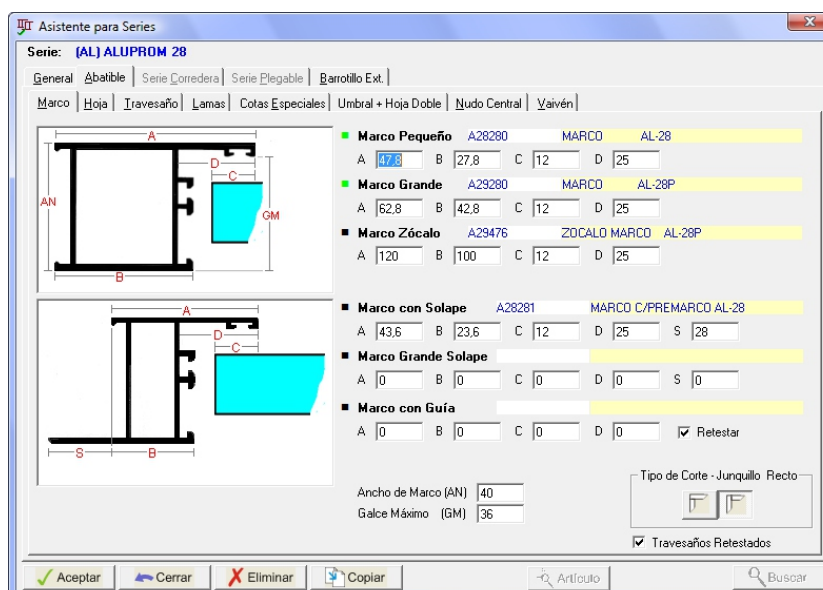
Asistente para Series

Serie: (AL) ALUPROM 28

General | Abatible | Serie Corredera | Serie Plegable | Barrotillo Ext.

Marco | Hoja | Travesaño | Lamas | Cotas Especiales | Umbral + Hoja Doble | Nudo Central | Vaivén

A
D
C
AN
GM
B

A
D
C
S
B

Marco Pequeño A28280 MARCO AL-28
A 47,8 B 27,8 C 12 D 25

Marco Grande A29280 MARCO AL-28P
A 62,8 B 42,8 C 12 D 25

Marco Zócalo A29476 ZOCALO MARCO AL-28P
A 120 B 100 C 12 D 25

Marco con Solape A28281 MARCO C/PREMARCO AL-28
A 43,6 B 23,6 C 12 D 25 S 28

Marco Grande Solape
A 0 B 0 C 0 D 0 S 0

Marco con Guía
A 0 B 0 C 0 D 0 Retestar

Ancho de Marco (AN) 40
Galce Máximo (GM) 36

Tipo de Corte - Junquillo Recto

Travesaños Retestados

Aceptar | Cerrar | Eliminar | Copiar | Artículo | Buscar